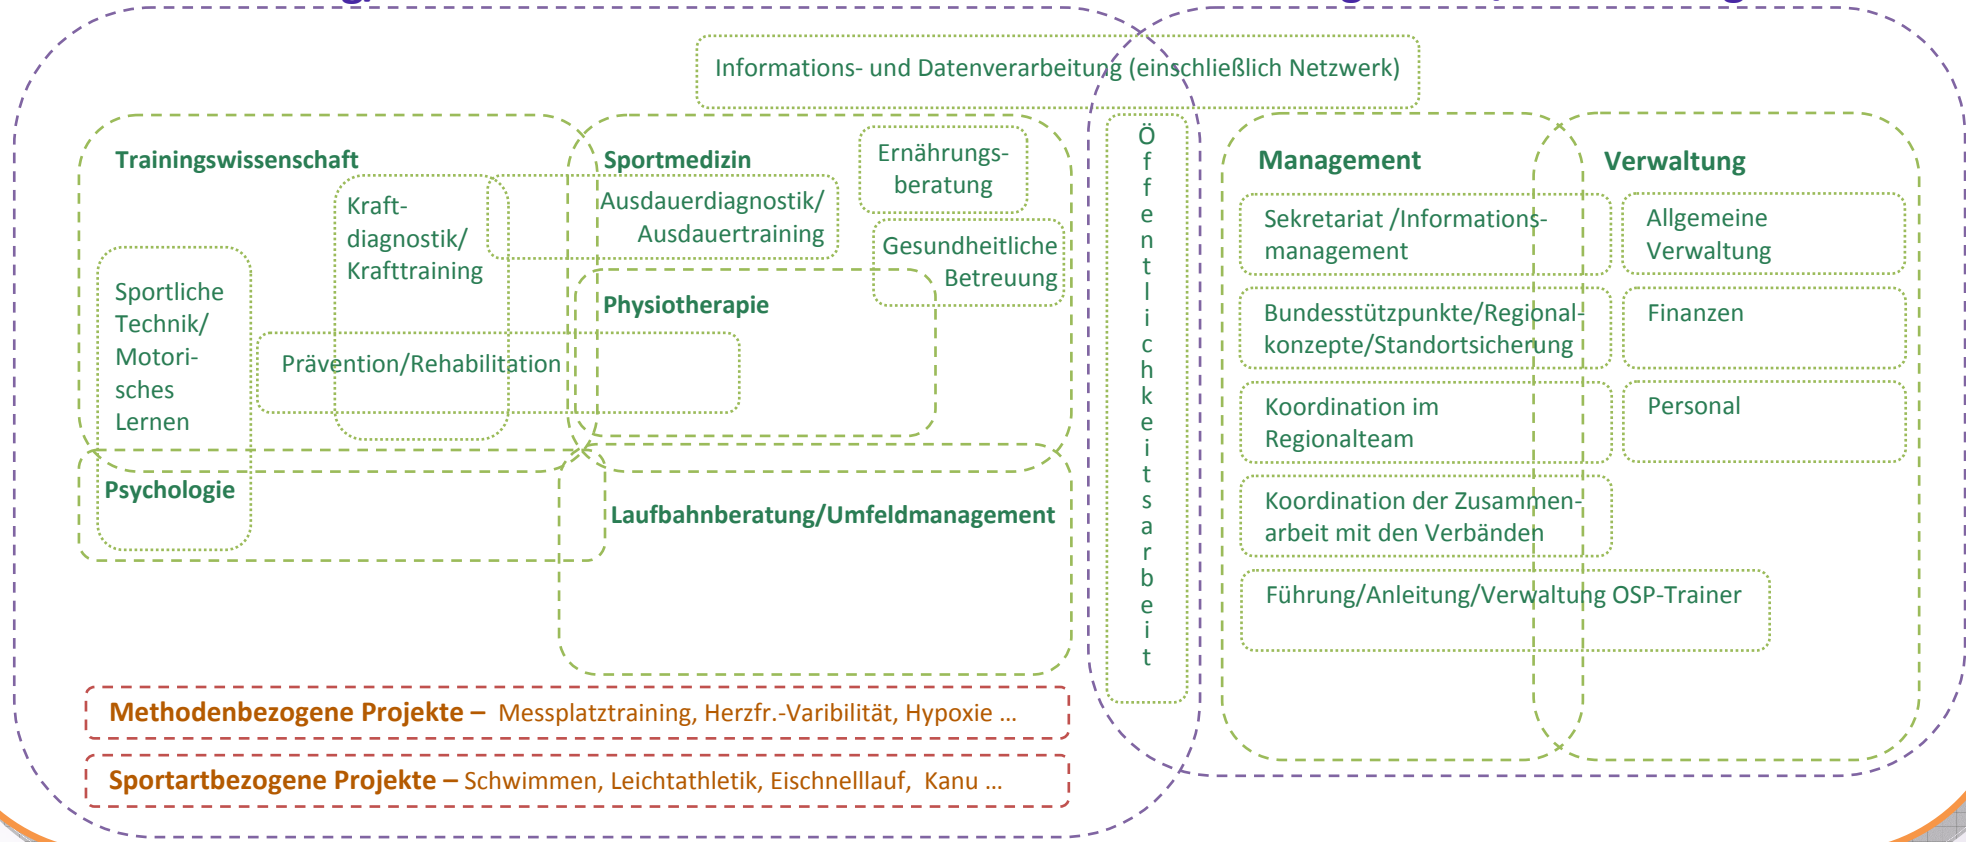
Informations- und Datenverarbeitung (einschließlich Netzwerk)

Trainingswissenschaft

Kraftdiagnostik/ Krafttraining

Sportliche Technik/ Motorisches Lernen

Prävention/Rehabilitation

Sportmedizin

Ausdauerdiagnostik/ Ausdauertraining

Ernährungsberatung

Gesundheitliche Betreuung

Physiotherapie

Psychologie

Laufbahnberatung/Umfeldmanagement

Öffentlichkeitsarbeit

Management

Sekretariat /Informationsmanagement

Bundesstützpunkte/Regionalkonzepte/Standortsicherung

Koordination im Regionalteam

Koordination der Zusammenarbeit mit den Verbänden

Führung/Anleitung/Verwaltung OSP-Trainer

Verwaltung

Allgemeine Verwaltung

Finanzen

Personal

Methodenbezogene Projekte – Messplatztraining, Herzfr.-Varibilität, Hypoxie ...

Sportartbezogene Projekte – Schwimmen, Leichtathletik, Eischnelllauf, Kanu ...